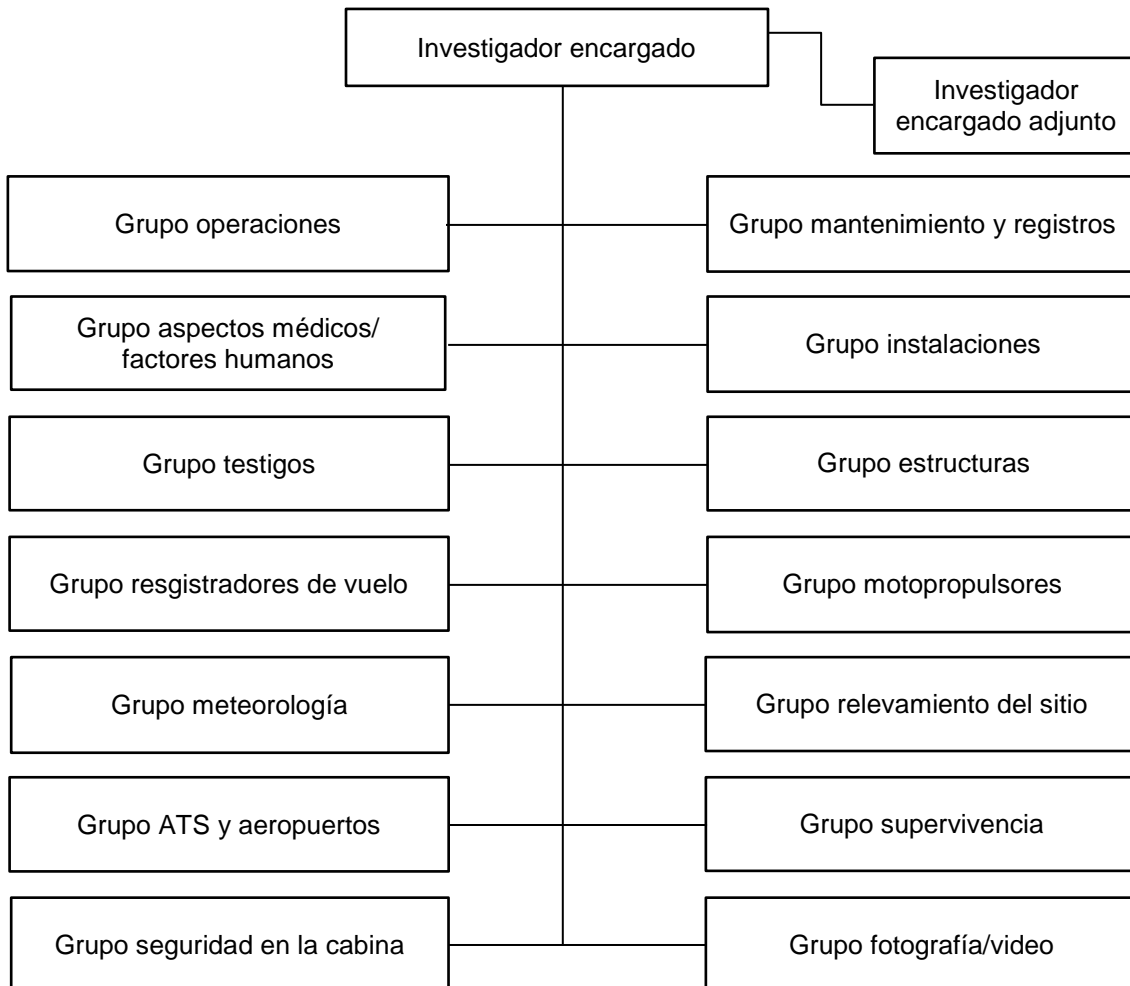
Investigador encargado

Investigador encargado adjunto

Grupo operaciones

Grupo mantenimiento y registros

Grupo aspectos médicos/ factores humanos

Grupo instalaciones

Grupo testigos

Grupo estructuras

Grupo resgistradores de vuelo

Grupo motopropulsores

Grupo meteorología

Grupo relevamiento del sitio

Grupo ATS y aeropuertos

Grupo supervivencia

Grupo seguridad en la cabina

Grupo fotografía/video